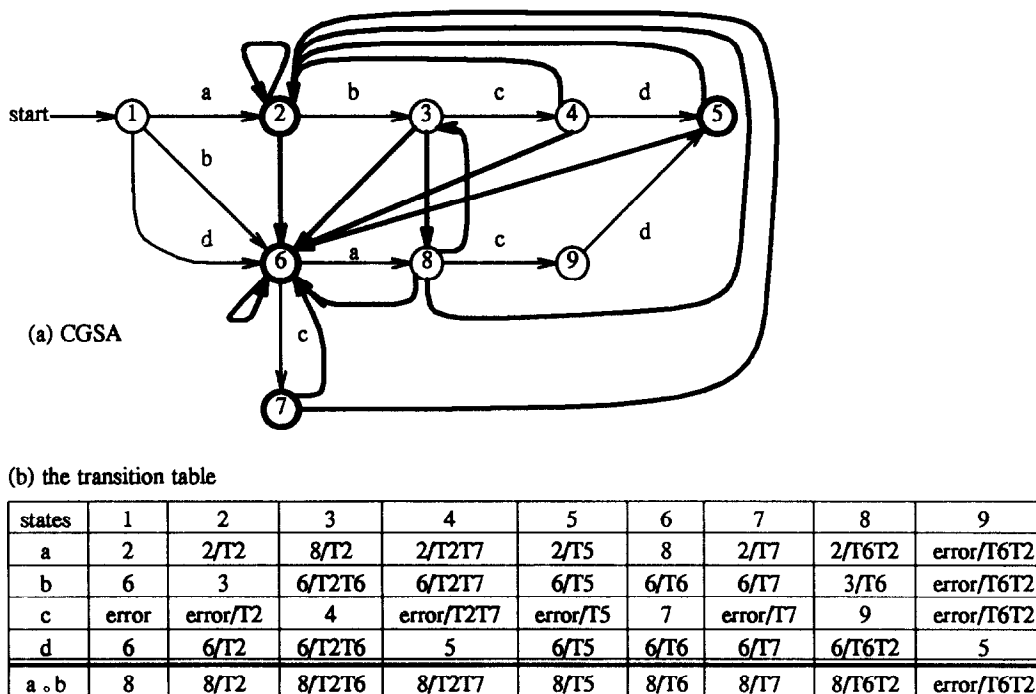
start 1 a 2 b 3 c 4 d 5
b
d 6 a 8 c 9 d
(a) CGSA
c
7

(b) the transition table

| states | 1 | 2 | 3 | 4 | 5 | 6 | 7 | 8 | 9 |
|---|---|---|---|---|---|---|---|---|---|
| a | 2 | 2/T2 | 8/T2 | 2/T2T7 | 2/T5 | 8 | 2/T7 | 2/T6T2 | error/T6T2 |
| b | 6 | 3 | 6/T2T6 | 6/T2T7 | 6/T5 | 6/T6 | 6/T7 | 3/T6 | error/T6T2 |
| c | error | error/T2 | 4 | error/T2T7 | error/T5 | 7 | error/T7 | 9 | error/T6T2 |
| d | 6 | 6/T2 | 6/T2T6 | 5 | 6/T5 | 6/T6 | 6/T7 | 6/T6T2 | 5 |
| a ∘ b | 8 | 8/T2 | 8/T2T6 | 8/T2T7 | 8/T5 | 8/T6 | 8/T7 | 8/T6T2 | error/T6T2 |